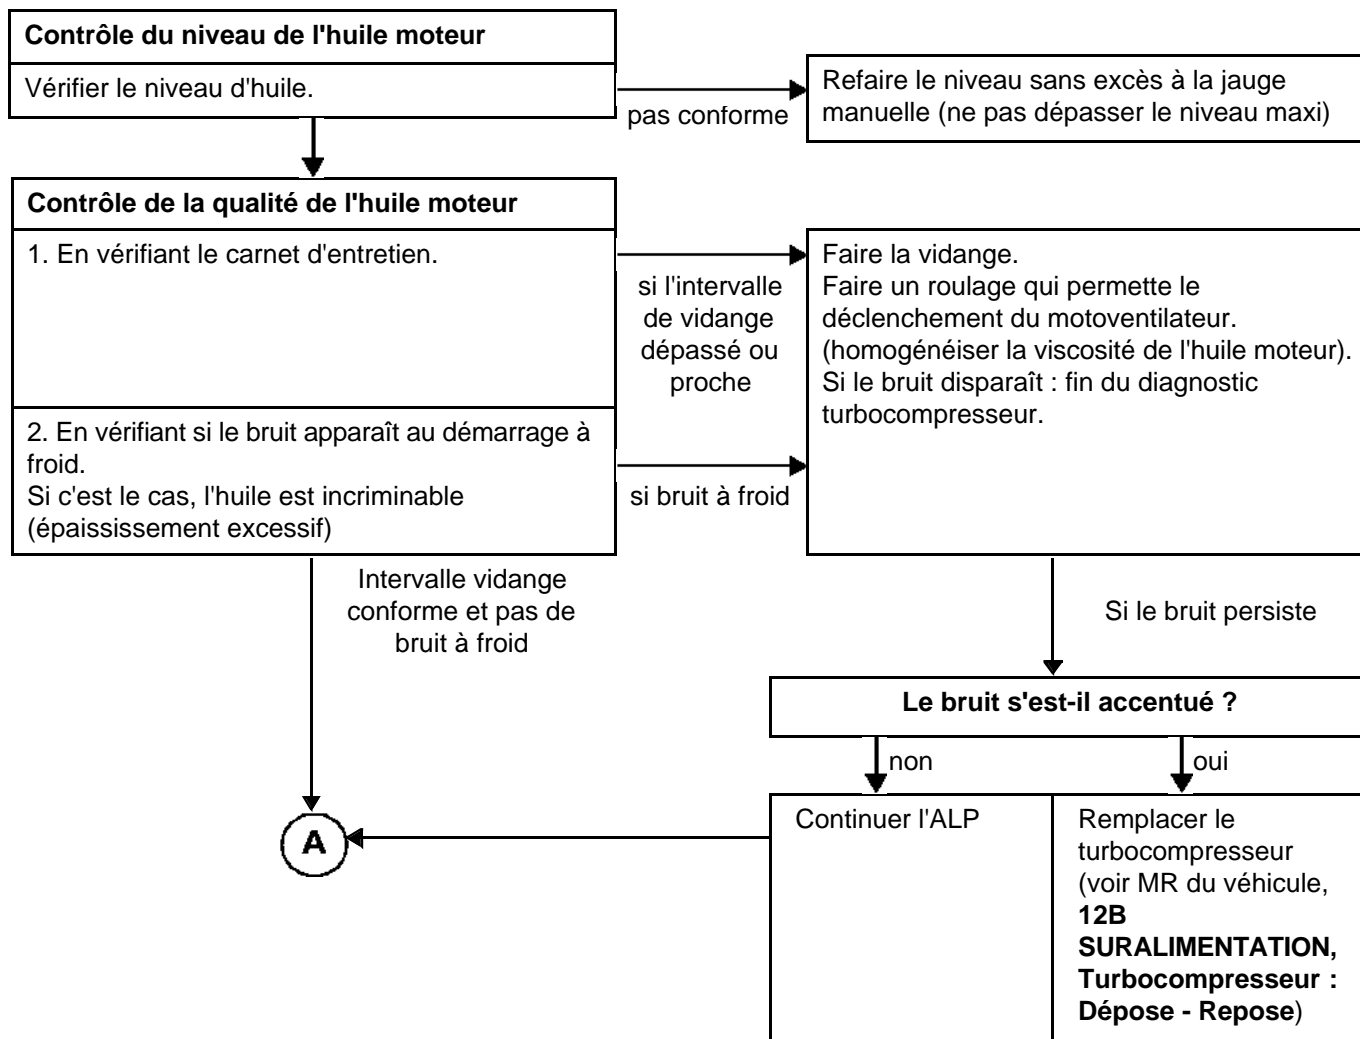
Contrôle du niveau de l'huile moteur

Vérifier le niveau d'huile.

pas conforme

Refaire le niveau sans excès à la jauge manuelle (ne pas dépasser le niveau maxi)

Contrôle de la qualité de l'huile moteur

1. En vérifiant le carnet d'entretien.

si l'intervalle de vidange dépassé ou proche

Faire la vidange.
Faire un roulage qui permette le déclenchement du motoventilateur.
(homogénéiser la viscosité de l'huile moteur).
Si le bruit disparaît : fin du diagnostic turbocompresseur.

2. En vérifiant si le bruit apparaît au démarrage à froid.
Si c'est le cas, l'huile est incriminable (épaississement excessif)

si bruit à froid

Intervalle vidange conforme et pas de bruit à froid

Si le bruit persiste

Le bruit s'est-il accentué ?

non

oui

A

Continuer l'ALP

Remplacer le turbocompresseur (voir MR du véhicule, 12B SURALIMENTATION, Turbocompresseur : Dépose - Repose)